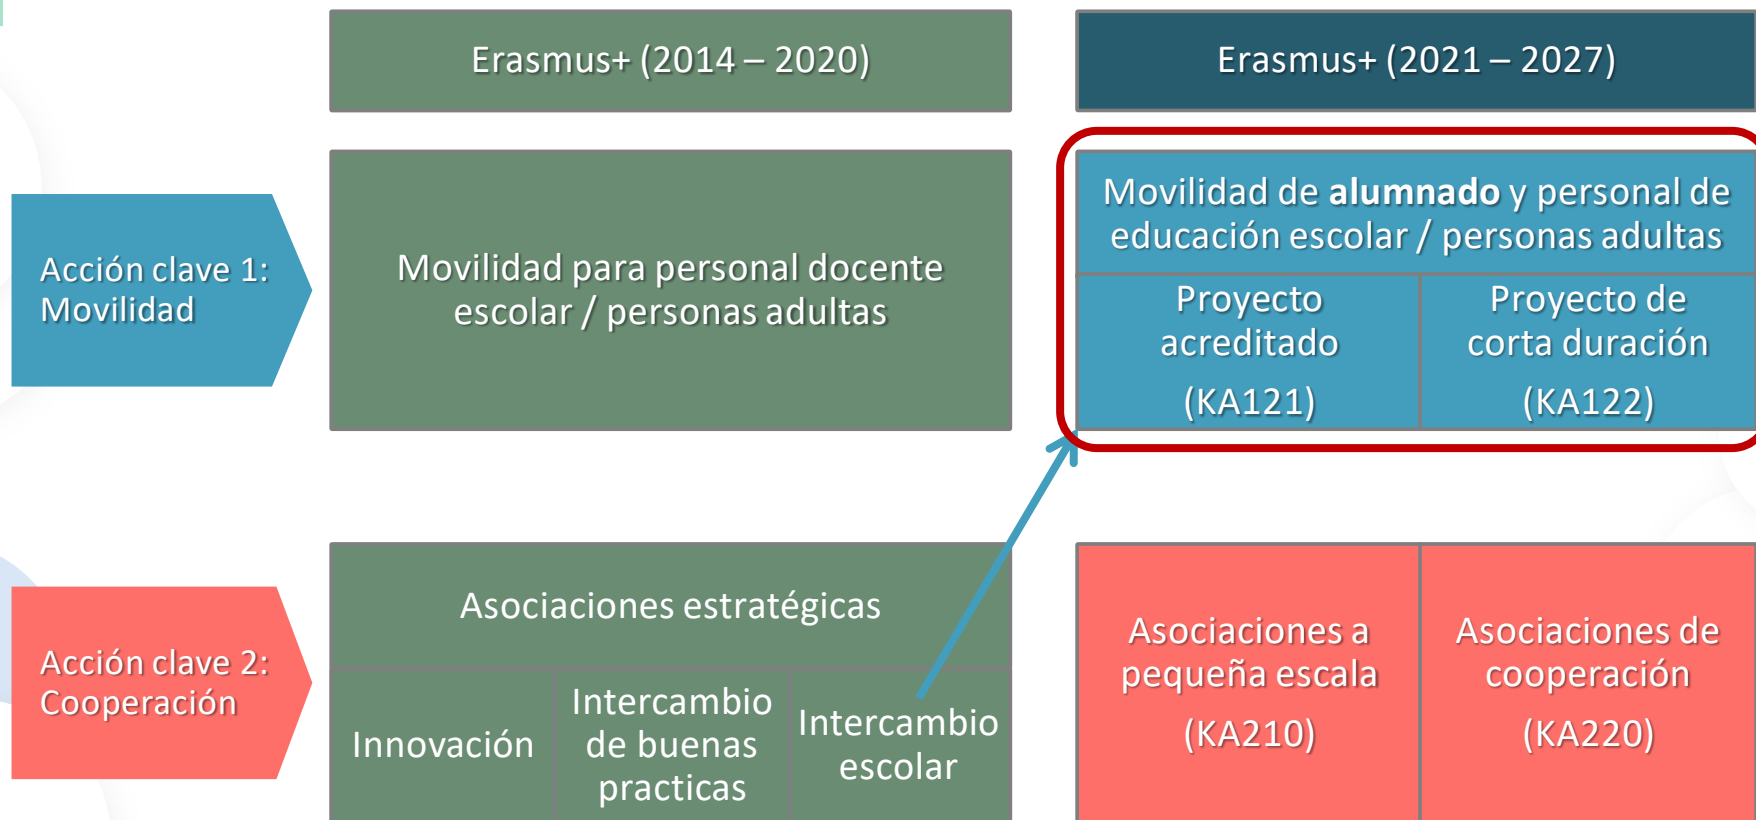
Erasmus+ (2014 – 2020)

Erasmus+ (2021 – 2027)

Acción clave 1: Movilidad

Movilidad para personal docente escolar / personas adultas

Movilidad de **alumnado** y personal de educación escolar / personas adultas

Proyecto acreditado (KA121)

Proyecto de corta duración (KA122)

Acción clave 2: Cooperación

Asociaciones estratégicas

Innovación

Intercambio de buenas practicas

Intercambio escolar

Asociaciones a pequeña escala (KA210)

Asociaciones de cooperación (KA220)